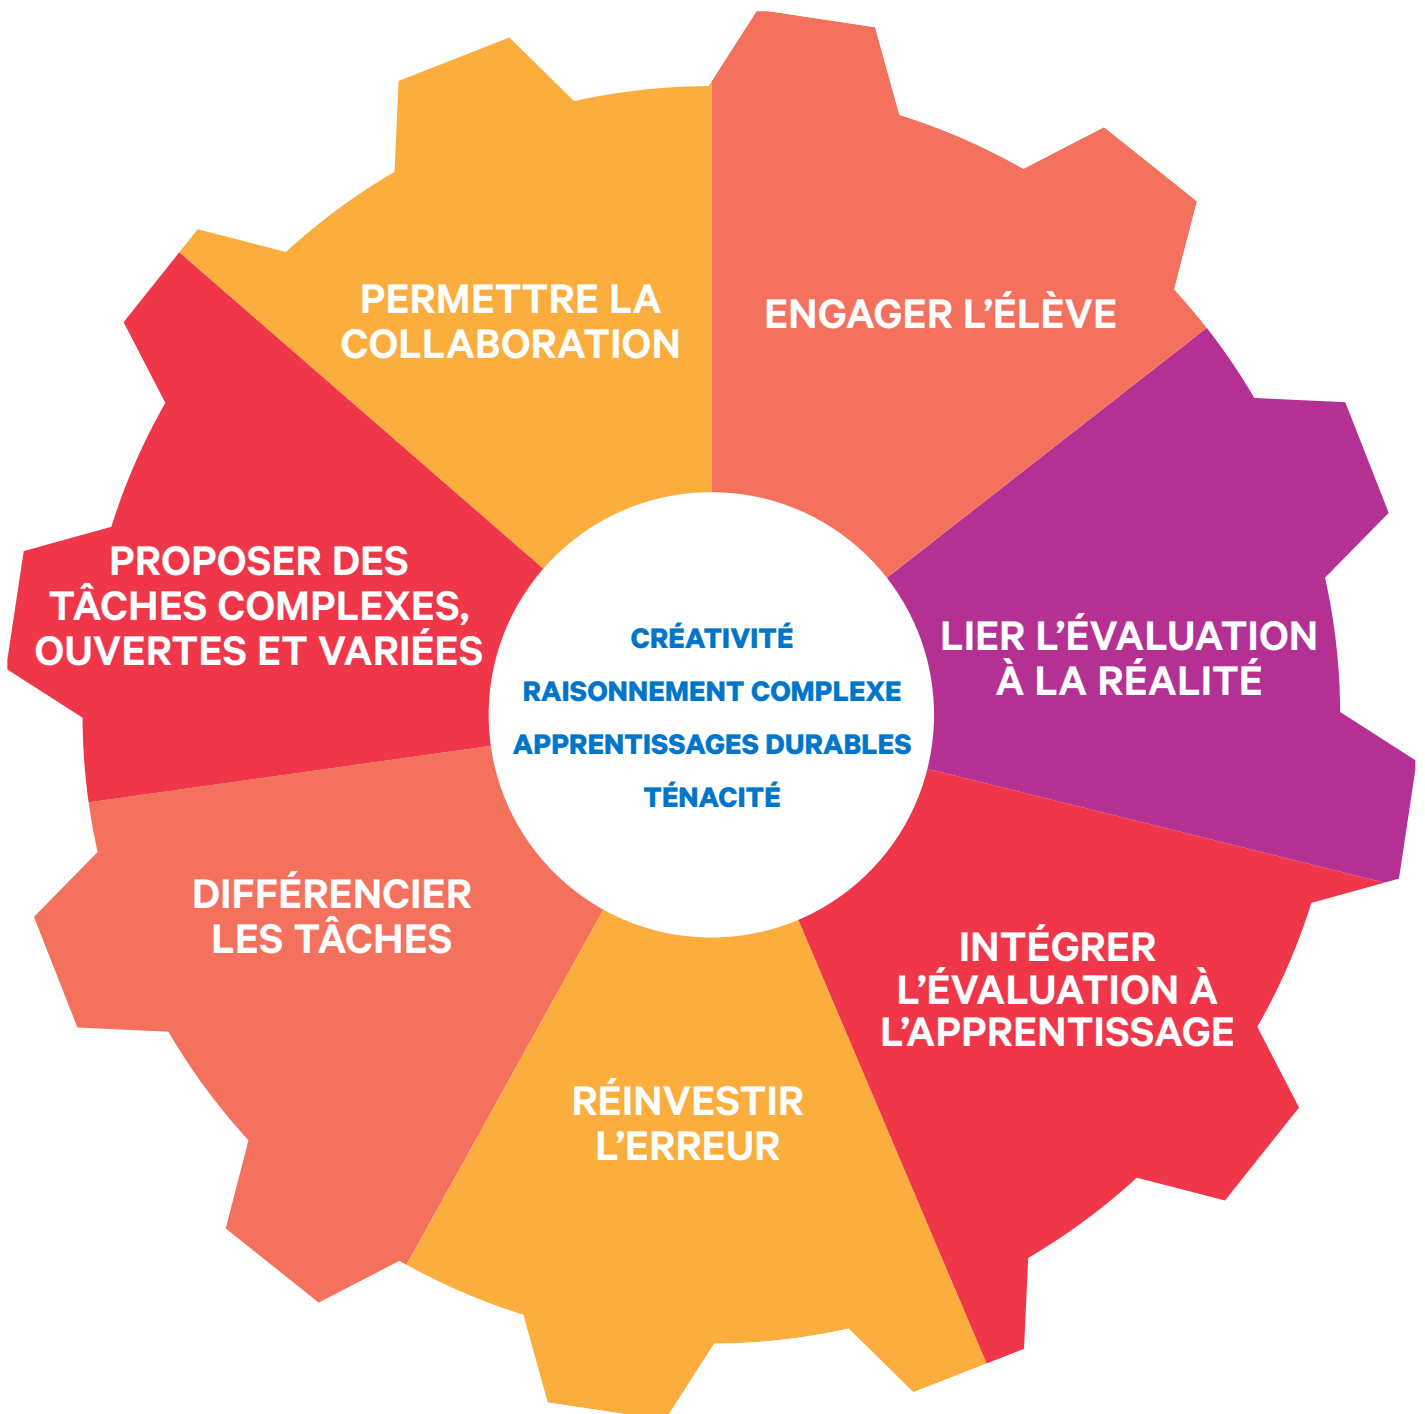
PERMETTRE LA COLLABORATION

ENGAGER L'ÉLÈVE

LIER L'ÉVALUATION À LA RÉALITÉ

INTÉGRER L'ÉVALUATION À L'APPRENTISSAGE

RÉINVESTIR L'ERREUR

DIFFÉRENCIER LES TÂCHES

PROPOSER DES TÂCHES COMPLEXES, OUVERTES ET VARIÉES

CRÉATIVITÉ

RAISONNEMENT COMPLEXE

APPRENTISSAGES DURABLES

TÉNACITÉ